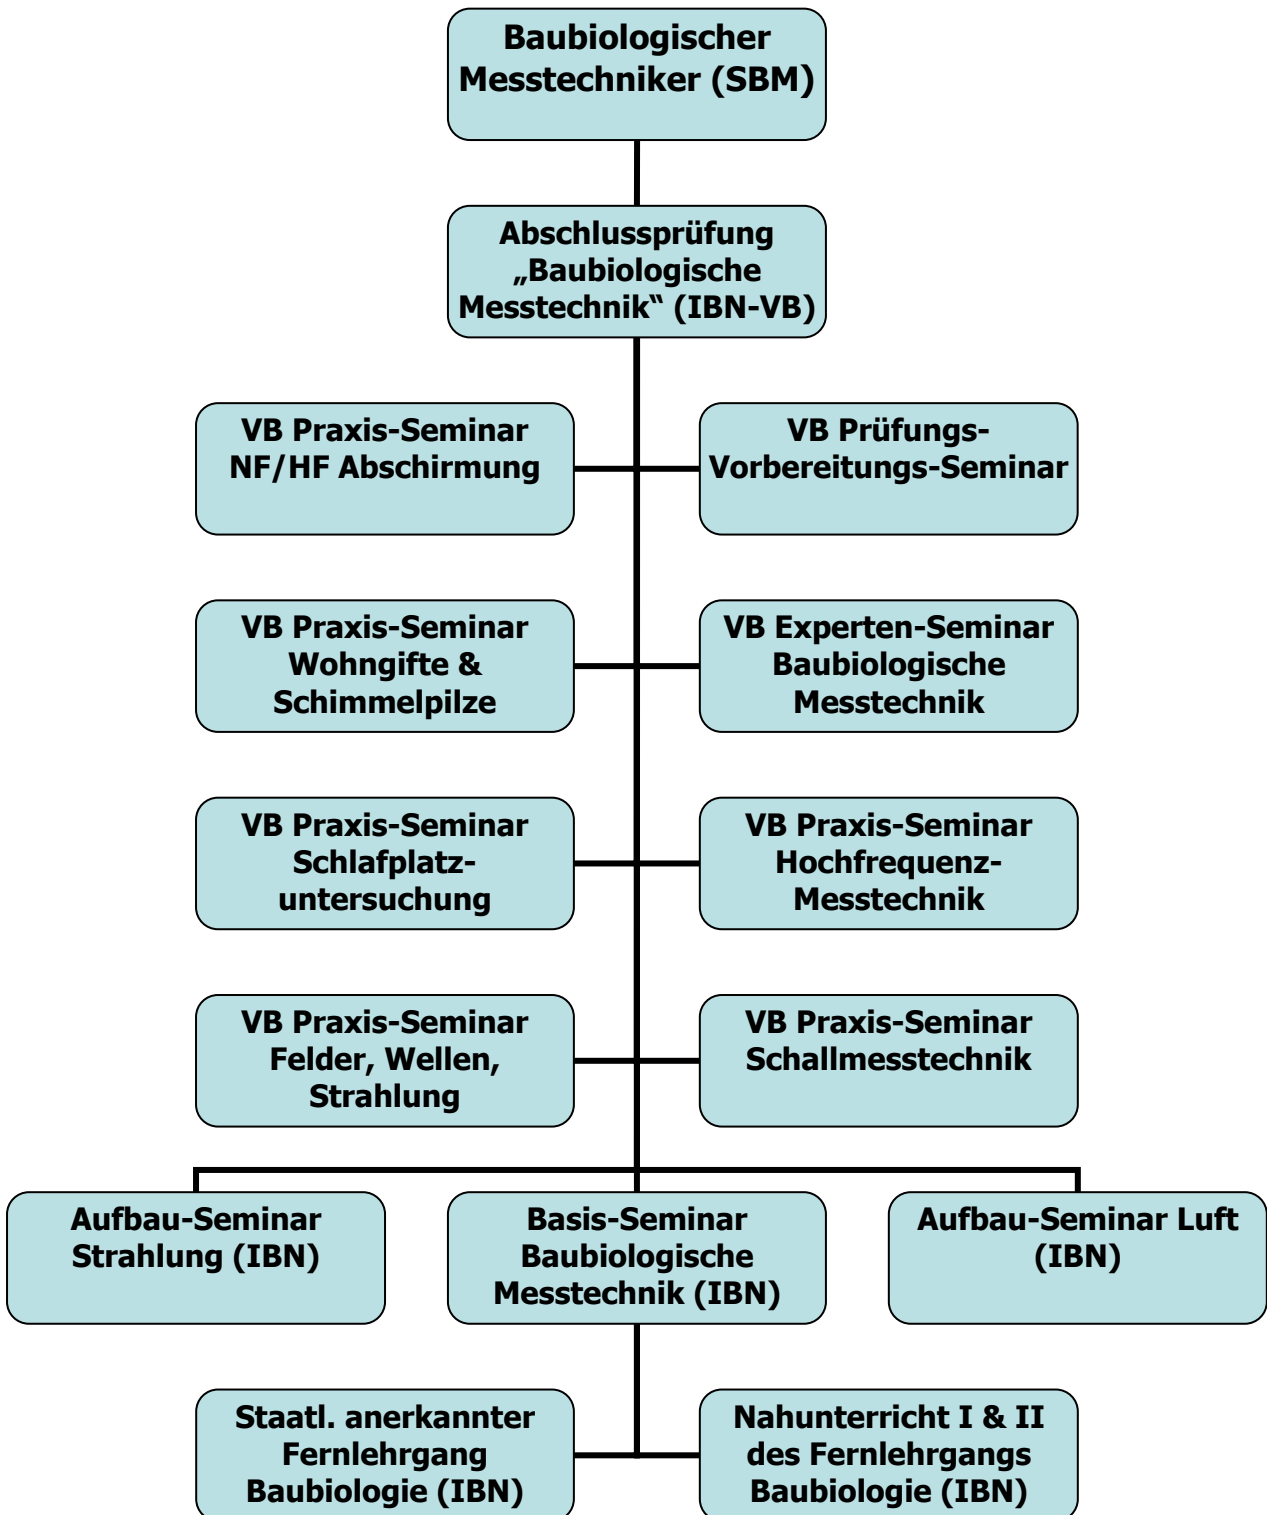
Baubiologischer Messtechniker (SBM)

Abschlussprüfung „Baubiologische Messtechnik“ (IBN-VB)

VB Praxis-Seminar NF/HF Abschirmung

VB Prüfungs-Vorbereitungs-Seminar

VB Praxis-Seminar Wohngifte & Schimmelpilze

VB Experten-Seminar Baubiologische Messtechnik

VB Praxis-Seminar Schlafplatzuntersuchung

VB Praxis-Seminar Hochfrequenz-Messtechnik

VB Praxis-Seminar Felder, Wellen, Strahlung

VB Praxis-Seminar Schallmesstechnik

Aufbau-Seminar Strahlung (IBN)

Basis-Seminar Baubiologische Messtechnik (IBN)

Aufbau-Seminar Luft (IBN)

Staatl. anerkannter Fernlehrgang Baubiologie (IBN)

Nahunterricht I & II des Fernlehrgangs Baubiologie (IBN)